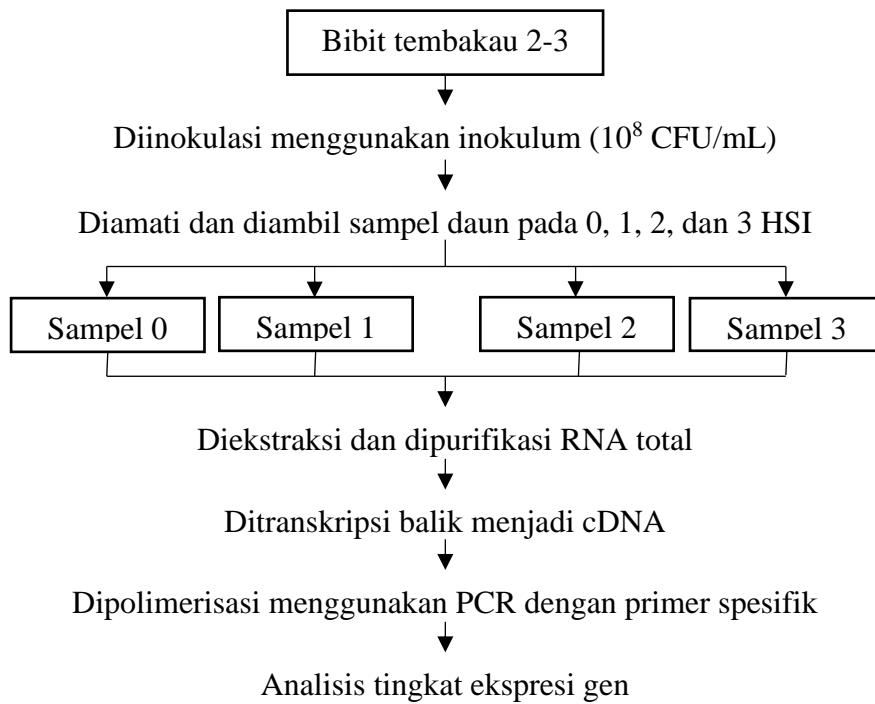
Bibit tembakau 2-3

Diinokulasi menggunakan inokulum ($10^8$ CFU/mL)

Diamati dan diambil sampel daun pada 0, 1, 2, dan 3 HSI

Sampel 0

Sampel 1

Sampel 2

Sampel 3

Diekstraksi dan dipurifikasi RNA total

Ditranskripsi balik menjadi cDNA

Dipolimerisasi menggunakan PCR dengan primer spesifik

Analisis tingkat ekspresi gen